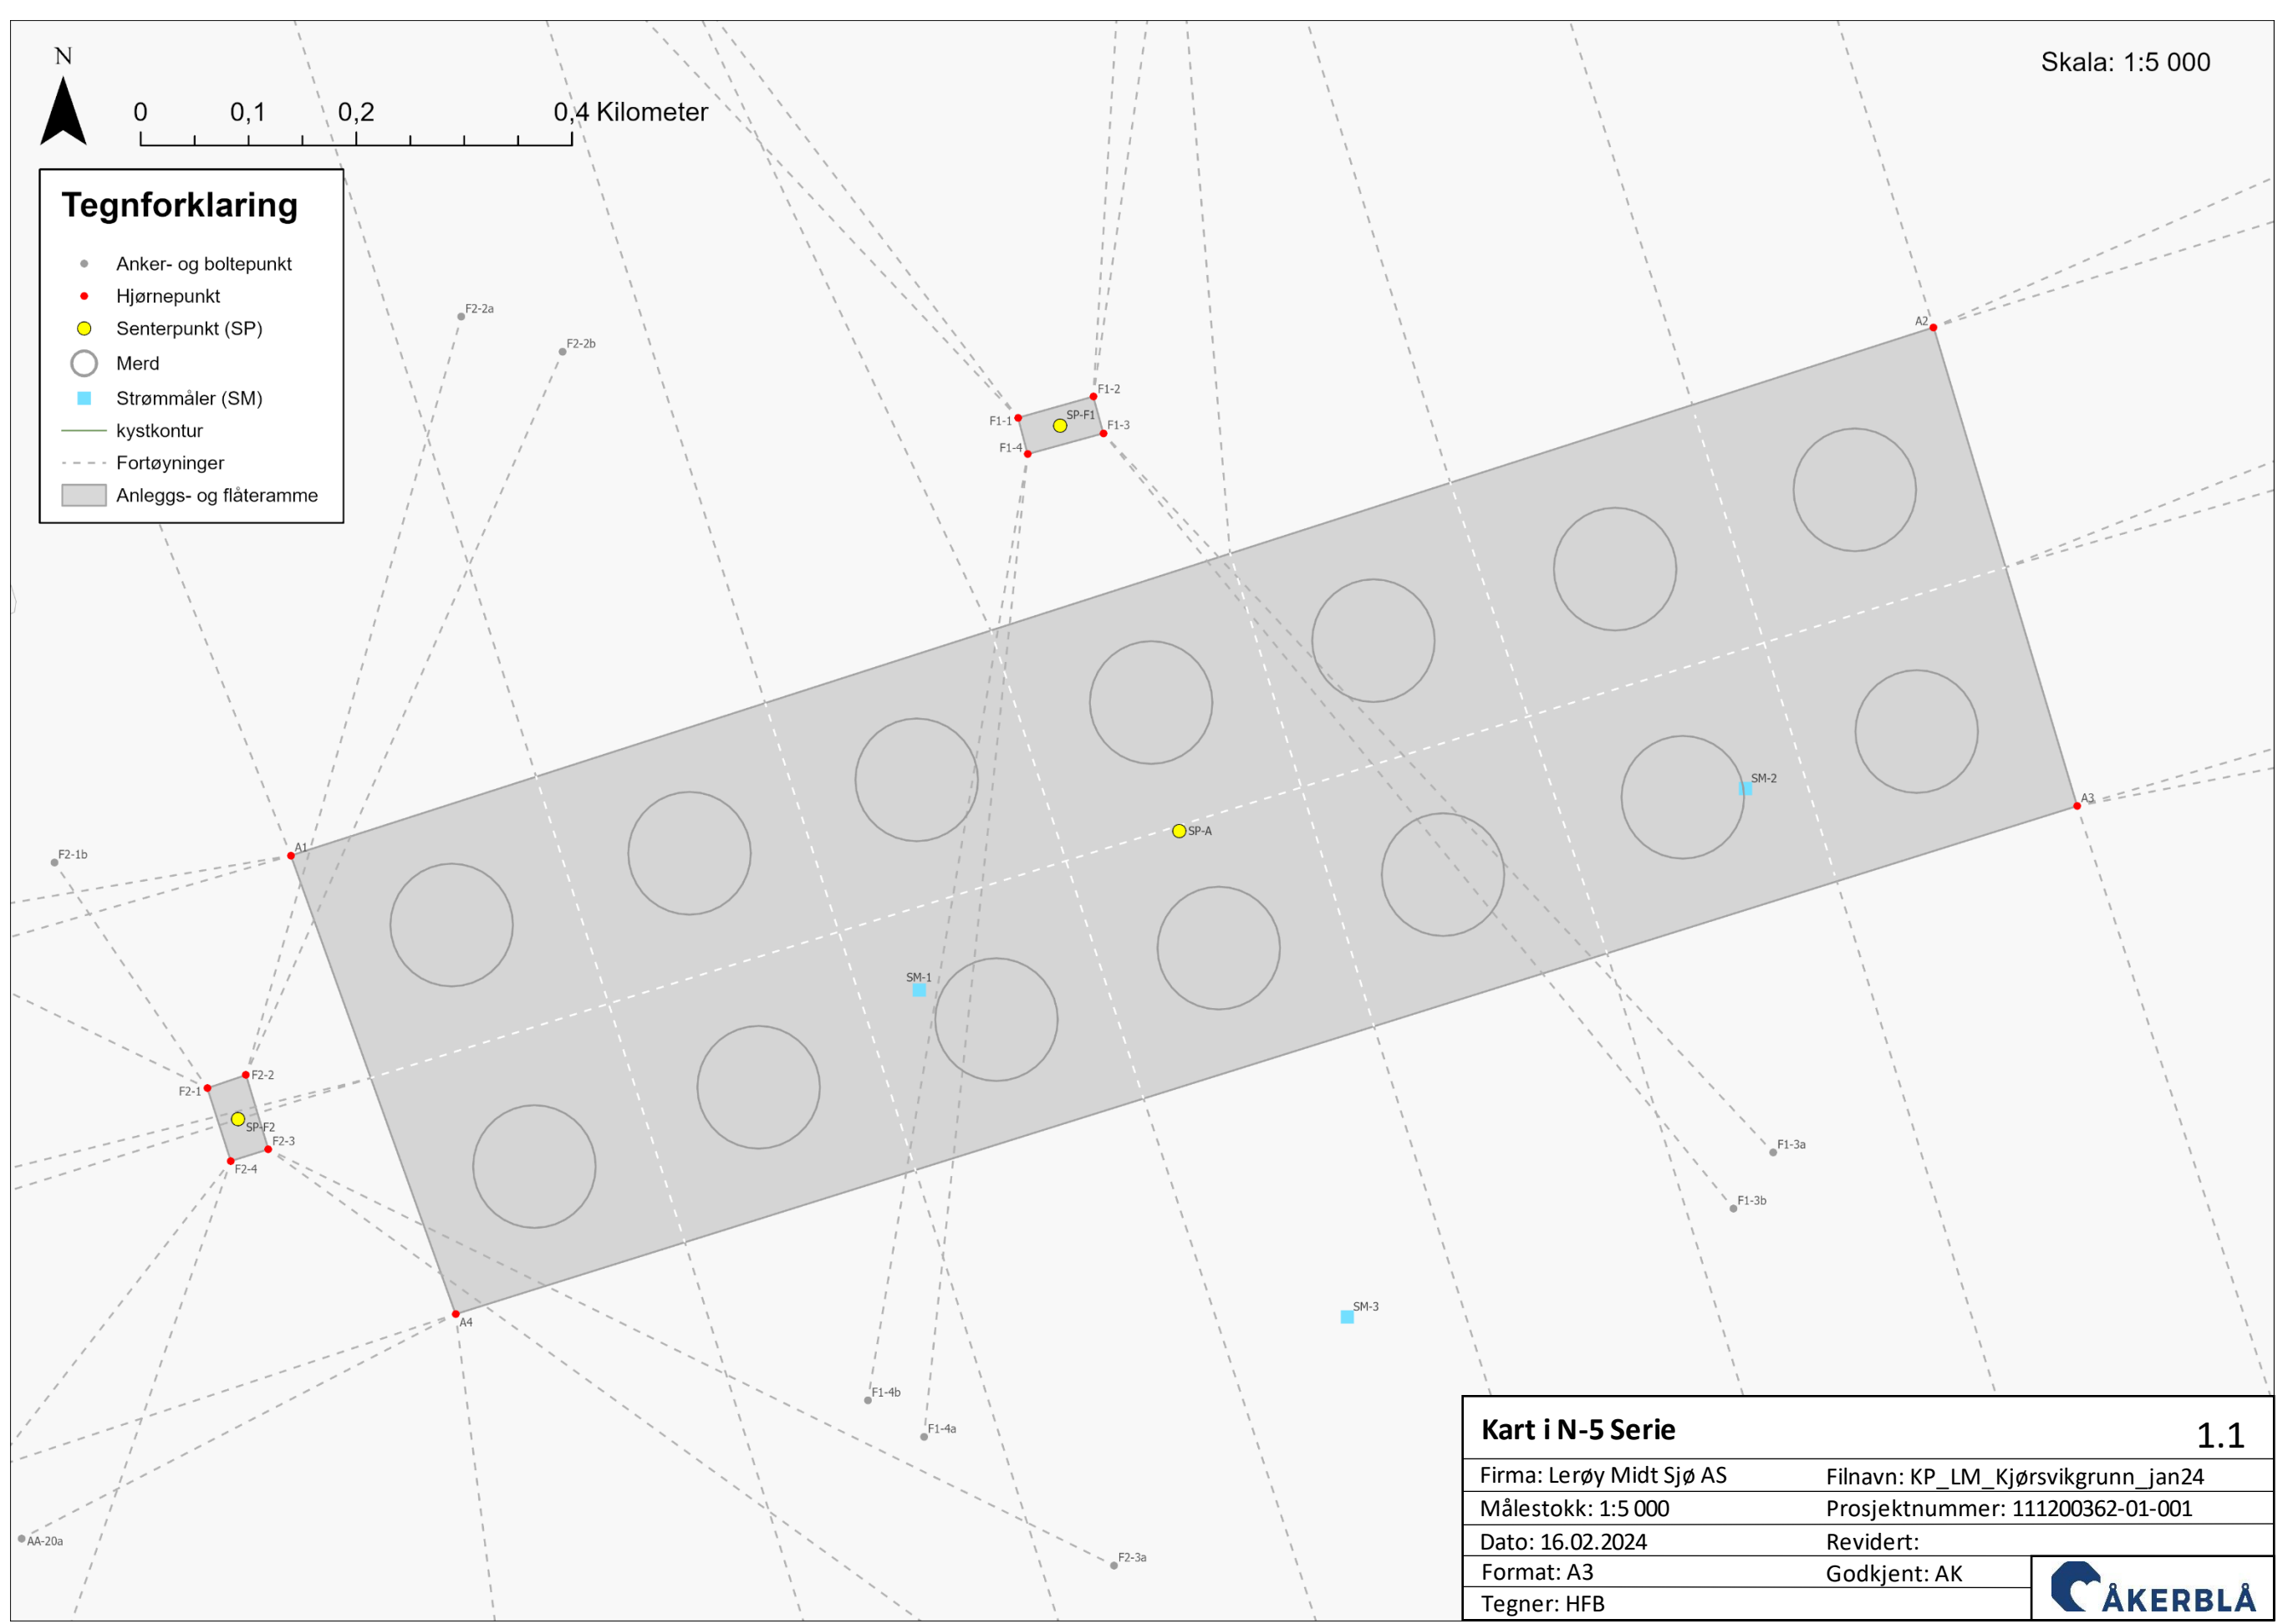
N

0 0,1 0,2 0,4 Kilometer

Skala: 1:5 000

Tegnforklaring

Anker- og boltepunkt
Hjørnepunkt
Senterpunkt (SP)
Merd
Strømmåler (SM)
kystkontur
Fortøyninger
Anleggs- og flåteramme

F2-2a
F2-2b
F1-2
F1-1
SP-F1
F1-3
F1-4
A2
A1
F2-1b
SP-A
SM-2
A3
SM-1
F2-2
F2-1
SP-F2
F2-3
F2-4
A4
F1-3a
F1-3b
SM-3
F1-4b
F1-4a
AA-20a
F2-3a

| Kart i N-5 Serie | 1.1 |
|---|---|
| Firma: Lerøy Midt Sjø AS | Filnavn: KP_LM_Kjørsvikgrunn_jan24 |
| Målestokk: 1:5 000 | Prosjektnummer: 111200362-01-001 |
| Dato: 16.02.2024 | Revidert: |
| Format: A3 | Godkjent: AK |
| Tegner: HFB | |

ÅKERBLÅ